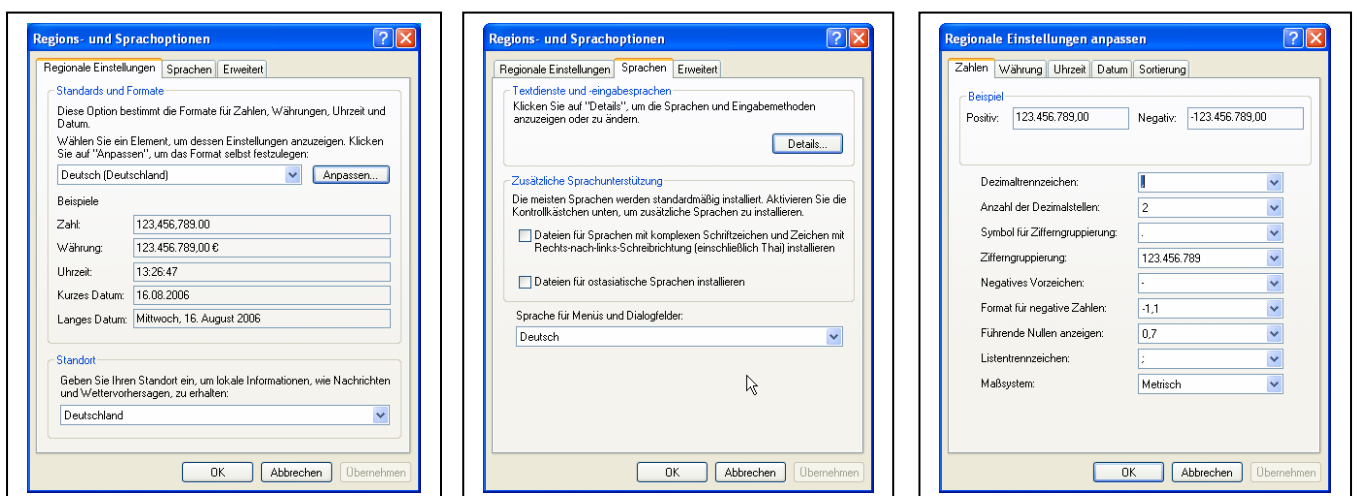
Regions- und Sprachoptionen

Regionale Einstellungen | Sprachen | Erweitert

Standards und Formate

Diese Option bestimmt die Formate für Zahlen, Währungen, Uhrzeit und Datum.

Wählen Sie ein Element, um dessen Einstellungen anzuzeigen. Klicken Sie auf "Anpassen", um das Format selbst festzulegen:

Deutsch (Deutschland)

Anpassen...

Beispiele

| | |
|---|---|
| Zahl: | 123,456,789.00 |
| Währung: | 123.456.789,00 € |
| Uhrzeit: | 13:26:47 |
| Kurzes Datum: | 16.08.2006 |
| Langes Datum: | Mittwoch, 16. August 2006 |

Standort

Geben Sie Ihren Standort ein, um lokale Informationen, wie Nachrichten und Wettervorhersagen, zu erhalten:

Deutschland

OK | Abbrechen | Übernehmen

Regions- und Sprachoptionen

Regionale Einstellungen | Sprachen | Erweitert

Textdienste und -eingabesprachen

Klicken Sie auf "Details", um die Sprachen und Eingabemethoden anzuzeigen oder zu ändern.

Details...

Zusätzliche Sprachunterstützung

Die meisten Sprachen werden standardmäßig installiert. Aktivieren Sie die Kontrollkästchen unten, um zusätzliche Sprachen zu installieren.

Dateien für Sprachen mit komplexen Schriftzeichen und Zeichen mit Rechts-nach-links-Schreibrichtung (einschließlich Thai) installieren

Dateien für ostasiatische Sprachen installieren

Sprache für Menüs und Dialogfelder:

Deutsch

OK | Abbrechen | Übernehmen

Regionale Einstellungen anpassen

Zahlen | Währung | Uhrzeit | Datum | Sortierung

Beispiel

Positiv: 123.456.789,00 Negativ: -123.456.789,00

| | |
|---|---|
| Dezimaltrennzeichen: | , |
| Anzahl der Dezimalstellen: | 2 |
| Symbol für Zifferngruppierung: | . |
| Zifferngruppierung: | 123.456.789 |
| Negatives Vorzeichen: | - |
| Format für negative Zahlen: | -1,1 |
| Führende Nullen anzeigen: | 0,7 |
| Listentrennzeichen: | ; |
| Maßsystem: | Metrisch |

OK | Abbrechen | Übernehmen